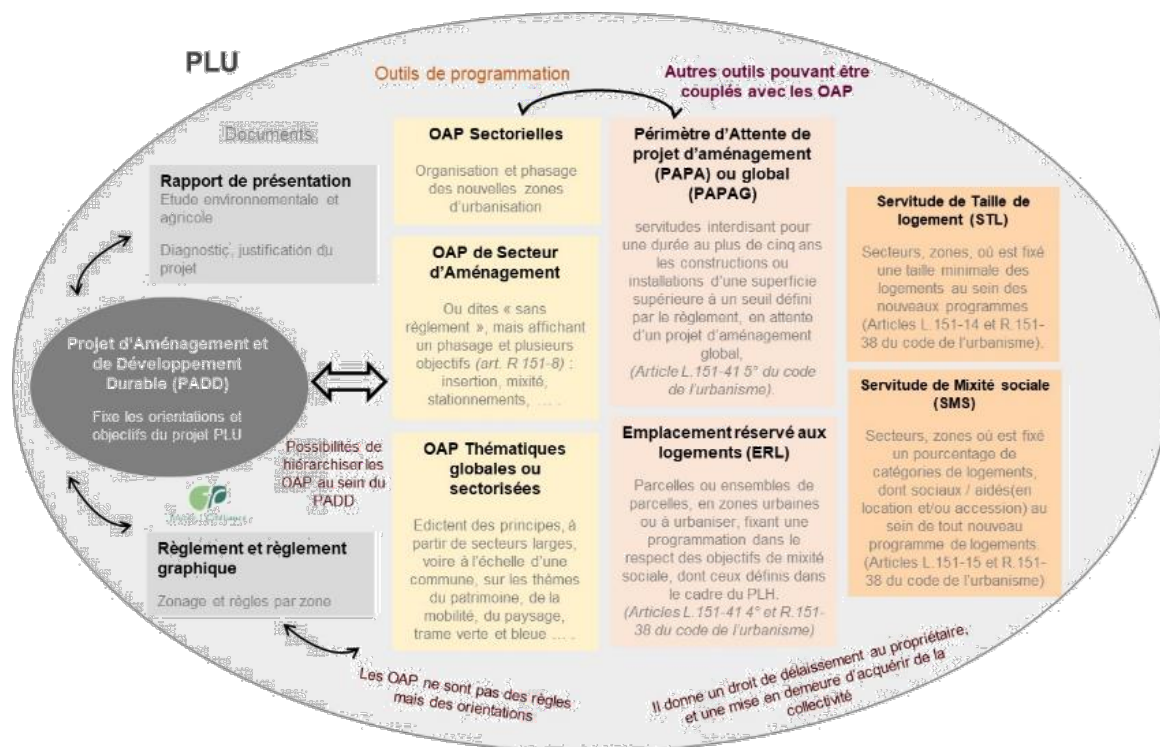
PLU

Outils de programmation

Autres outils pouvant être couplés avec les OAP

Documents

Rapport de présentation
Etude environnementale et agricole

Diagnostic, justification du projet

Projet d'Aménagement et de Développement Durable (PADD)

Fixe les orientations et objectifs du projet PLU

Possibilités de hiérarchiser les OAP au sein du PADD

Règlement et règlement graphique

Zonage et règles par zone

OAP Sectorielles

Organisation et phasage des nouvelles zones d'urbanisation

OAP de Secteur d'Aménagement

Ou dites « sans règlement », mais affichant un phasage et plusieurs objectifs (art. R 151-8) : insertion, mixité, stationnements, … .

OAP Thématiques globales ou sectorisées

Edictent des principes, à partir de secteurs larges, voire à l'échelle d'une commune, sur les thèmes du patrimoine, de la mobilité, du paysage, trame verte et bleue … .

Périmètre d'Attente de projet d'aménagement (PAPA) ou global (PAPAG)

servitudes interdisant pour une durée au plus de cinq ans les constructions ou installations d'une superficie supérieure à un seuil défini par le règlement, en attente d'un projet d'aménagement global,
(Article L.151-41 5° du code de l'urbanisme).

Emplacement réservé aux logements (ERL)

Parcelles ou ensembles de parcelles, en zones urbaines ou à urbaniser, fixant une programmation dans le respect des objectifs de mixité sociale, dont ceux définis dans le cadre du PLH.
(Articles L.151-41 4° et R.151-38 du code de l'urbanisme)

Servitude de Taille de logement (STL)

Secteurs, zones, où est fixé une taille minimale des logements au sein des nouveaux programmes (Articles L.151-14 et R.151-38 du code de l'urbanisme).

Servitude de Mixité sociale (SMS)

Secteurs, zones où est fixé un pourcentage de catégories de logements, dont sociaux / aidés(en location et/ou accession) au sein de tout nouveau programme de logements (Articles L.151-15 et R.151-38 du code de l'urbanisme)

Les OAP ne sont pas des règles mais des orientations

Il donne un droit de délaissement au propriétaire, et une mise en demeure d'acquérir de la collectivité